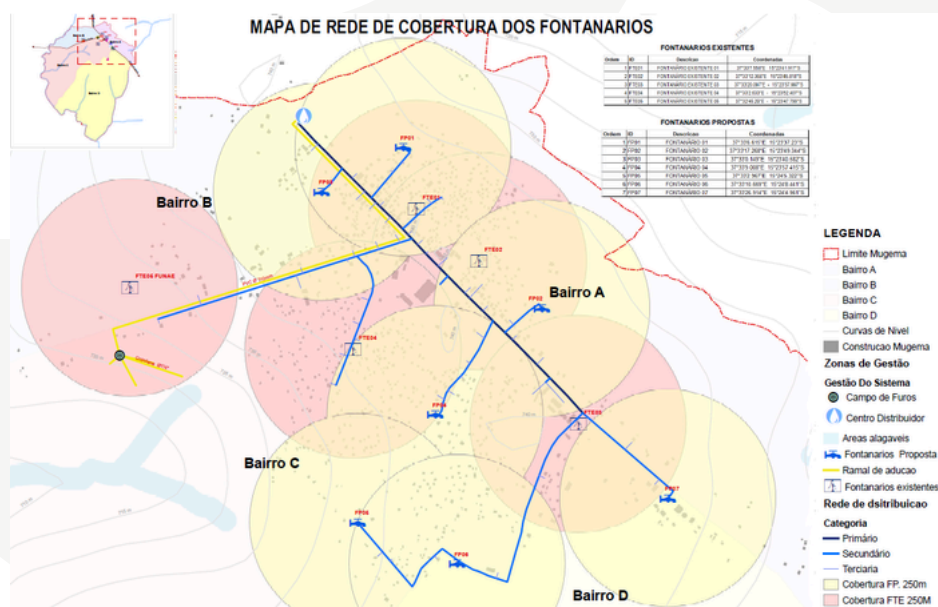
MAPA DE REDE DE COBERTURA DOS FONTANARIOS

FONTANARIOS EXISTENTES

| Ordem | ID | Descricao | Coordenadas |
|---|---|---|---|
| 1 | FTE01 | FONTANARIO EXISTENTE 01 | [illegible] |
| 2 | FTE02 | FONTANARIO EXISTENTE 02 | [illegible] |
| 3 | FTE03 | FONTANARIO EXISTENTE 03 | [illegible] |
| 4 | FTE04 | FONTANARIO EXISTENTE 04 | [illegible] |
| 5 | FTE05 | FONTANARIO EXISTENTE 05 | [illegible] |

FONTANARIOS PROPOSTAS

| Ordem | ID | Descricao | Coordenadas |
|---|---|---|---|
| 1 | FP01 | FONTANARIO 01 | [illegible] |
| 2 | FP02 | FONTANARIO 02 | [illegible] |
| 3 | FP03 | FONTANARIO 03 | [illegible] |
| 4 | FP04 | FONTANARIO 04 | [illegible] |
| 5 | FP05 | FONTANARIO 05 | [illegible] |
| 6 | FP06 | FONTANARIO 06 | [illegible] |
| 7 | FP07 | FONTANARIO 07 | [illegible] |

FP01
FP03
FTE01
FTE02
FP02
FTE04
FTE03 FUNAE
FTE05
FP04
FP05
FP06
FP07

Bairro B
Bairro A
Bairro C
Bairro D

LEGENDA
Limite Mugema
Bairro A
Bairro B
Bairro C
Bairro D
Curvas de Nivel
Construcao Mugema
Zonas de Gestão
Gestão Do Sistema
Campo de Furos
Centro Distribuidor
Areas alagaveis
Fontanarios Proposta
Ramal de aducao
Fontanarios existentes
Rede de dsitribuicao
Categoria
Primário
Secundário
Terciaria
Cobertura FP. 250m
Cobertura FTE 250M